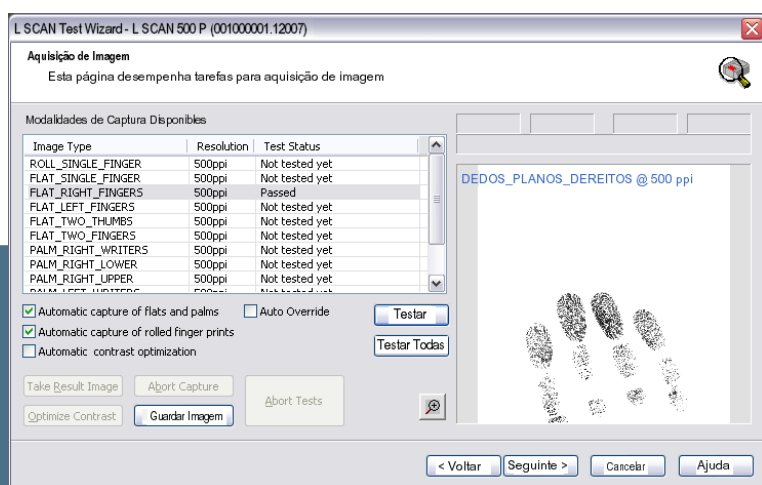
L SCAN Test Wizard - L SCAN 500 P (001000001.12007)

Aquisição de Imagem

Esta página desempenha tarefas para aquisição de imagem

Modalidades de Captura Disponibles

| Image Type | Resolution | Test Status |
|---|---|---|
| ROLL_SINGLE_FINGER | 500ppi | Not tested yet |
| FLAT_SINGLE_FINGER | 500ppi | Not tested yet |
| FLAT_RIGHT_FINGERS | 500ppi | Passed |
| FLAT_LEFT_FINGERS | 500ppi | Not tested yet |
| FLAT_TWO_THUMBS | 500ppi | Not tested yet |
| FLAT_TWO_FINGERS | 500ppi | Not tested yet |
| PALM_RIGHT_WRITERS | 500ppi | Not tested yet |
| PALM_RIGHT_LOWER | 500ppi | Not tested yet |
| PALM_RIGHT_UPPER | 500ppi | Not tested yet |
| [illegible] | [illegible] | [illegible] |

Automatic capture of flats and palms

Auto Override

Automatic capture of rolled finger prints

Automatic contrast optimization

Testar

Testar Todas

Take Result Image

Abort Capture

Abort Tests

Optimize Contrast

Guardar Imagem

DEDOS_PLANOS_DEREITOS @ 500 ppi

< Voltar

Seguinte >

Cancelar

Ajuda